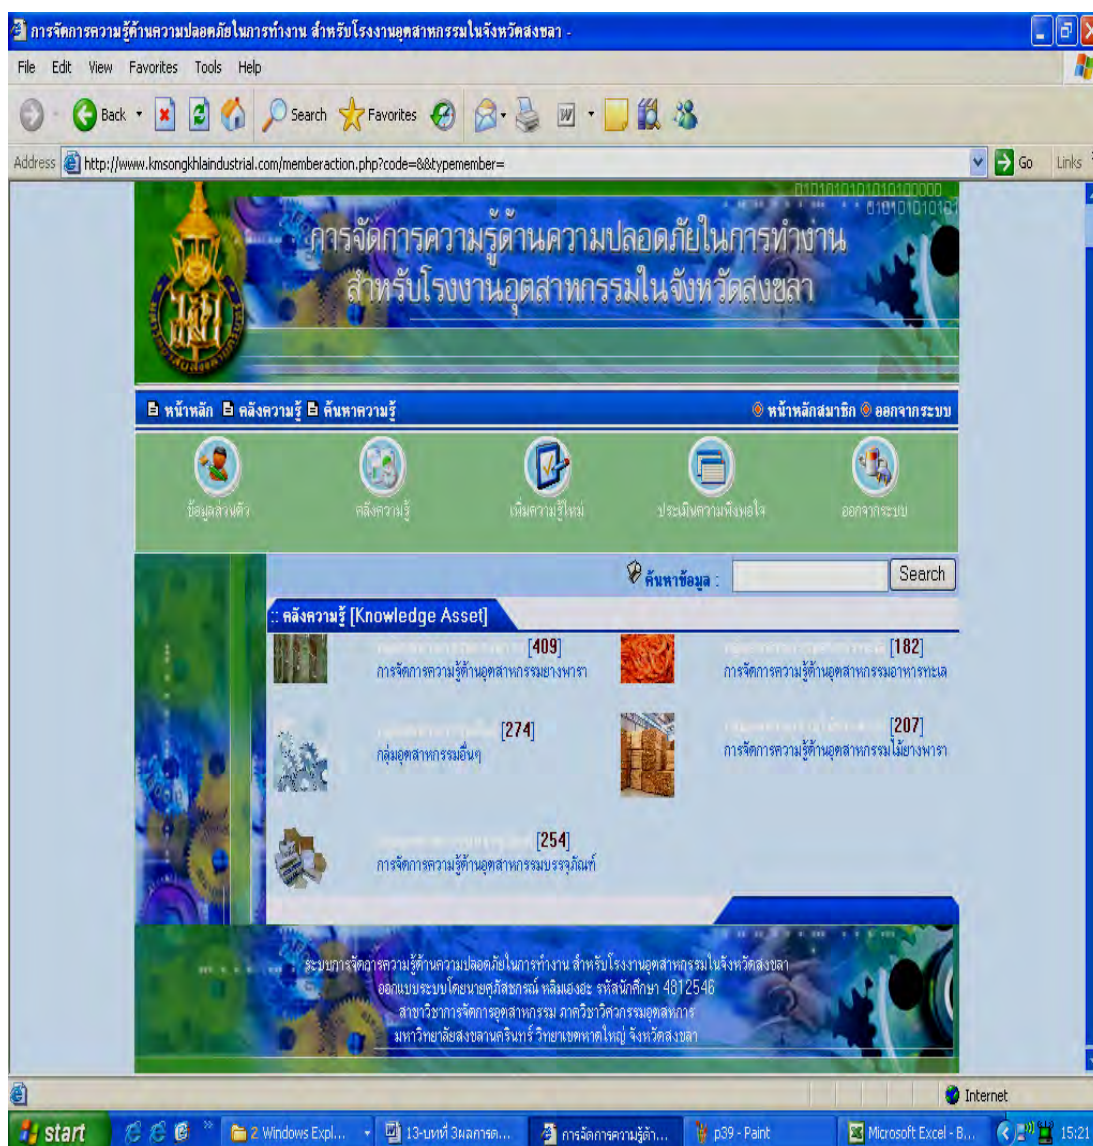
การจัดการความรู้ด้านความปลอดภัยในการทำงาน สำหรับโรงงานอุตสาหกรรมในจังหวัดสงขลา -

File Edit View Favorites Tools Help

Back Search Favorites

Address http://www.kmsongkhlaindustrial.com/memberaction.php?code=8&typemember=

Go Links

การจัดการความรู้ด้านความปลอดภัยในการทำงาน สำหรับโรงงานอุตสาหกรรมในจังหวัดสงขลา

หน้าหลัก คลังความรู้ ค้นหาความรู้

หน้าหลักสมาชิก ออกจากระบบ

ข้อมูลส่วนตัว คลังความรู้ เพิ่มความรู้ใหม่ ประเมินความพึงพอใจ ออกจากระบบ

ค้นหาข้อมูล : Search

:: คลังความรู้ [Knowledge Asset]

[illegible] [409] การจัดการความรู้ด้านอุตสาหกรรมยางพารา

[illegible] [182] การจัดการความรู้ด้านอุตสาหกรรมอาหารทะเล

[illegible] [274] กลุ่มอุตสาหกรรมอื่นๆ

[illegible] [207] การจัดการความรู้ด้านอุตสาหกรรมไม้ยางพารา

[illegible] [254] การจัดการความรู้ด้านอุตสาหกรรมบรรจุภัณฑ์

ระบบการจัดการความรู้ด้านความปลอดภัยในการทำงาน สำหรับโรงงานอุตสาหกรรมในจังหวัดสงขลา
ออกแบบระบบโดยนายศุภสิทธิ์ หลิมเฮงฮะ รหัสนักศึกษา 4812546
สาขาวิชาการจัดการอุตสาหกรรม ภาควิชาวิศวกรรมอุตสาหการ
มหาวิทยาลัยสงขลานครินทร์ วิทยาเขตหาดใหญ่ จังหวัดสงขลา

Internet

start 2 Windows Expl... 13-บทที่ 3ผลการด... การจัดการความรู้ด้า... p39 - Paint Microsoft Excel - B... 15:21